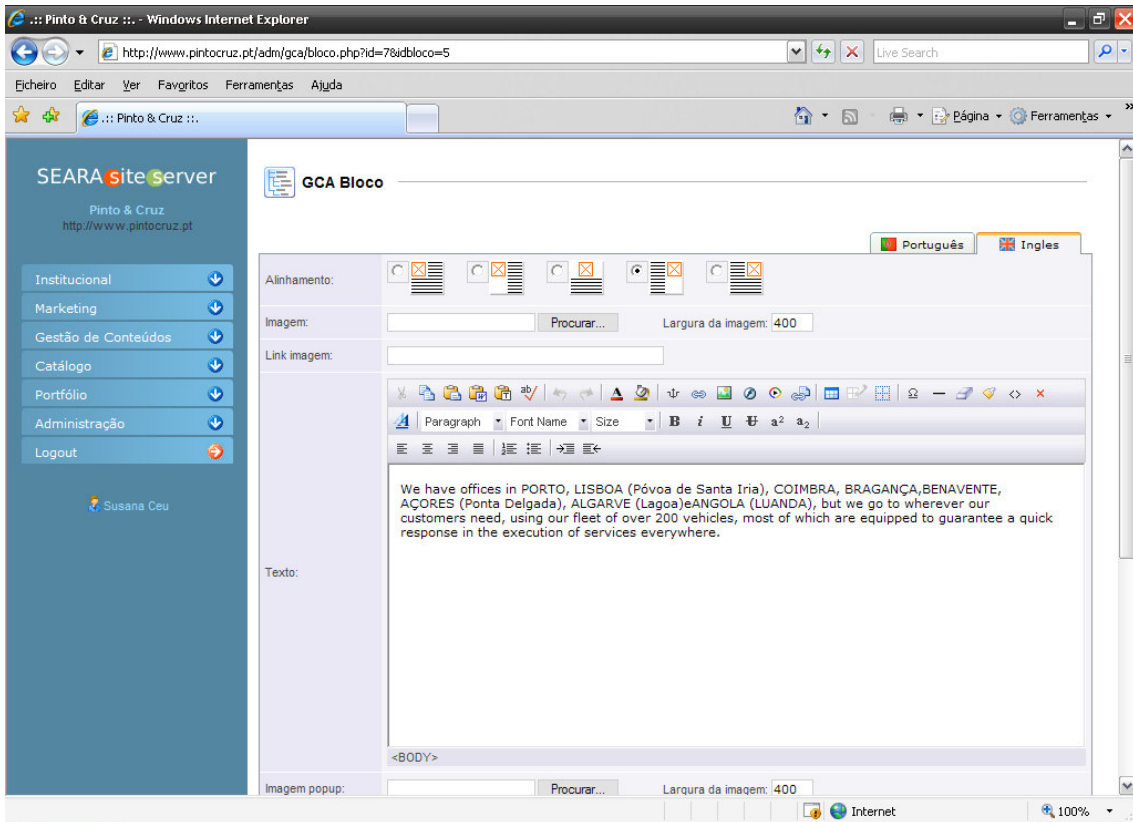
.:: Pinto & Cruz ::. - Windows Internet Explorer

http://www.pintocruz.pt/adm/gca/bloco.php?id=7&idbloco=5

Live Search

Ficheiro Editar Ver Favoritos Ferramentas Ajuda

.:: Pinto & Cruz ::.

Página Ferramentas

SEARA site server
Pinto & Cruz
http://www.pintocruz.pt

Institucional
Marketing
Gestão de Conteúdos
Catálogo
Portfólio
Administração
Logout

Susana Ceu

GCA Bloco

Português Ingles

Alinhamento:

Imagem: Procurar... Largura da imagem: 400

Link imagem:

Paragraph Font Name Size B i U a² a₂

Texto:

We have offices in PORTO, LISBOA (Póvoa de Santa Iria), COIMBRA, BRAGANÇA,BENAVENTE, AÇORES (Ponta Delgada), ALGARVE (Lagoa)eANGOLA (LUANDA), but we go to wherever our customers need, using our fleet of over 200 vehicles, most of which are equipped to guarantee a quick response in the execution of services everywhere.

<BODY>

Imagem popup: Procurar... Largura da imagem: 400

Internet 100%